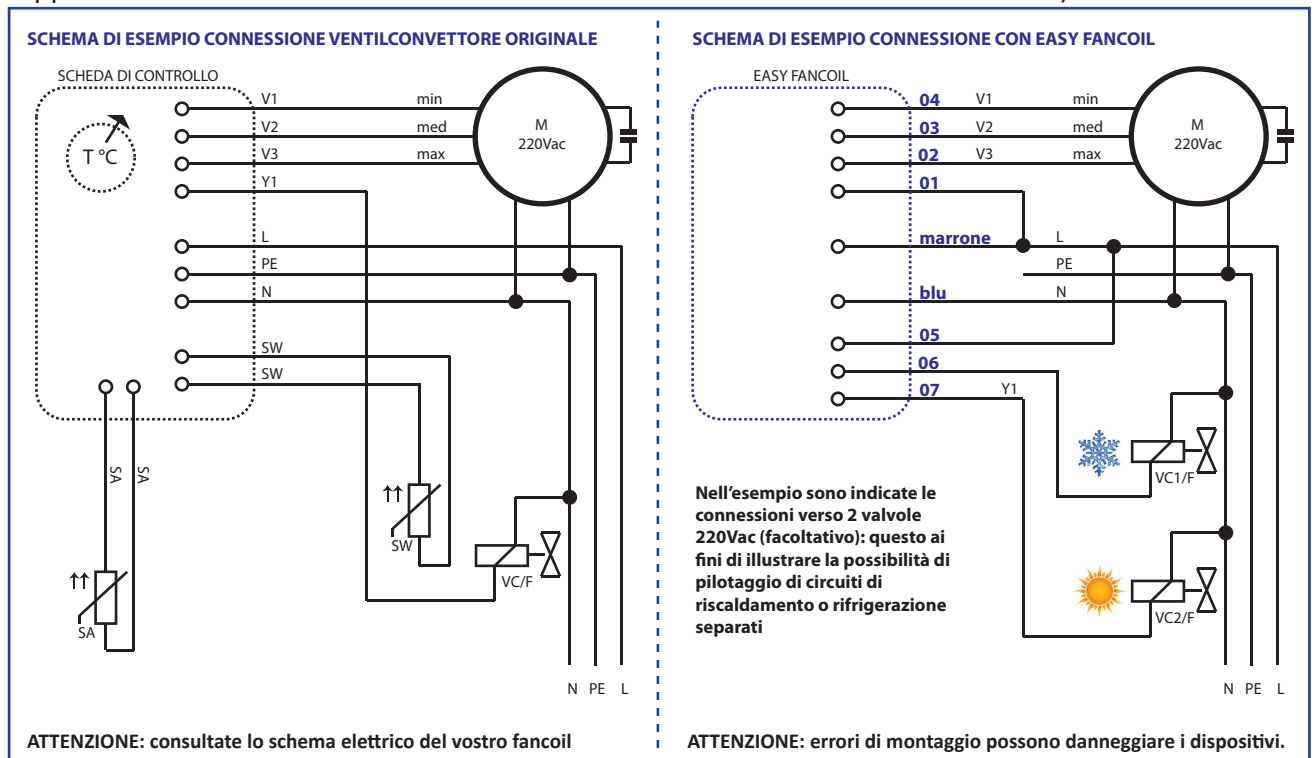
SCHEMA DI ESEMPIO CONNESSIONE VENTILCONVETTORE ORIGINALE

SCHEDA DI CONTROLLO

T °C

V1 min
V2 med
V3 max
Y1
L
PE
N
SW
SW

M
220Vac

SA SA

SA

SW

VC/F

N PE L

ATTENZIONE: consultate lo schema elettrico del vostro fancoil

SCHEMA DI ESEMPIO CONNESSIONE CON EASY FANCOIL

EASY FANCOIL

04 V1 min
03 V2 med
02 V3 max
01
marrone L
PE
blu N
05
06
07 Y1

M
220Vac

VC1/F

VC2/F

Nell'esempio sono indicate le connessioni verso 2 valvole 220Vac (facoltativo): questo ai fini di illustrare la possibilità di pilotaggio di circuiti di riscaldamento o rifrigerazione separati

N PE L

ATTENZIONE: errori di montaggio possono danneggiare i dispositivi.